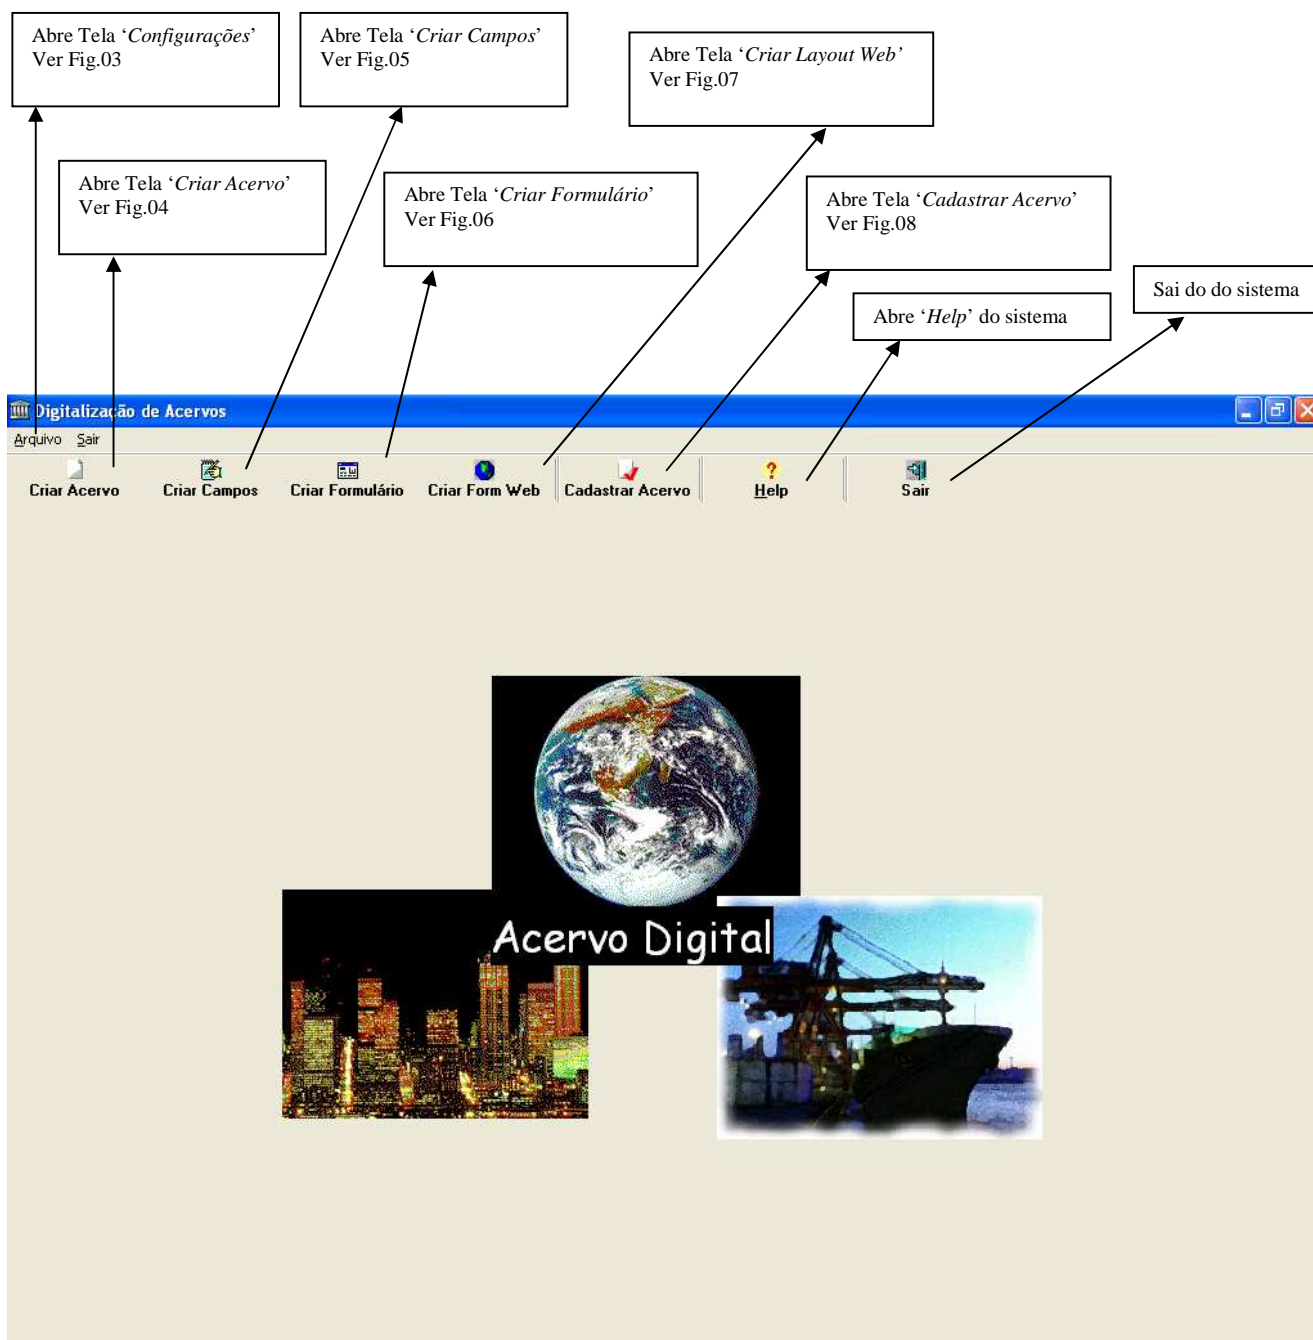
Abre Tela '*Configurações*'
Ver Fig.03

Abre Tela '*Criar Campos*'
Ver Fig.05

Abre Tela '*Criar Layout Web*'
Ver Fig.07

Abre Tela '*Criar Acervo*'
Ver Fig.04

Abre Tela '*Criar Formulário*'
Ver Fig.06

Abre Tela '*Cadastrar Acervo*'
Ver Fig.08

Sai do do sistema

Abre '*Help*' do sistema

Digitalização de Acervos

Arquivo Sair

Criar Acervo Criar Campos Criar Formulário Criar Form Web Cadastrar Acervo Help Sair

Acervo Digital